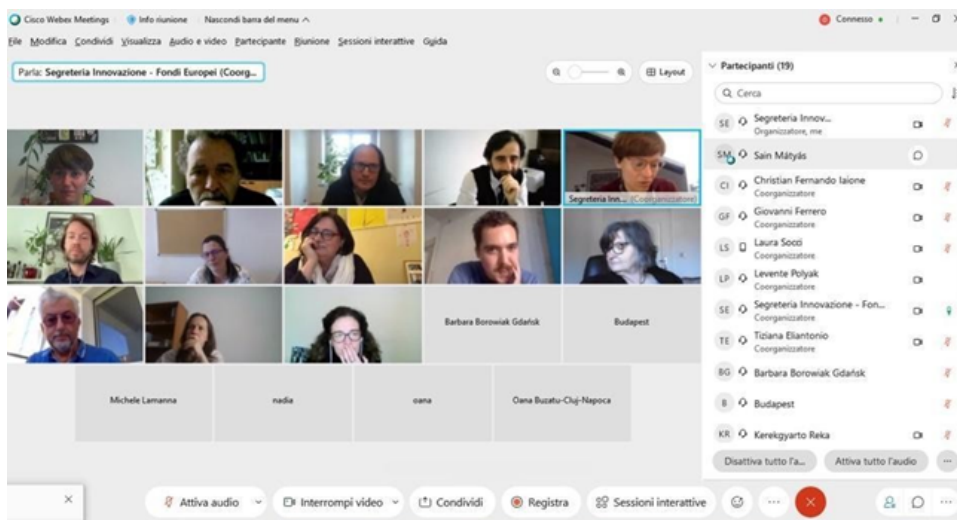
Cisco Webex Meetings Info riunione Nascondi barra del menu ^

Connesso •

File Modifica Condividi Visualizza Audio e video Partecipante Riunione Sessioni interattive Guida

Parla: Segreteria Innovazione - Fondi Europei (Coorg...

Layout

Segreteria Inn... (Coorganizzatore)

Barbara Borowiak Gdańsk

Budapest

Michele Lamanna

nadia

oana

Oana Buzatu-Cluj-Napoca

Partecipanti (19)

Cerca

SE Segreteria Innov... Organizzatore, me

SM Sain Mátyás

CI Christian Fernando Iaione Coorganizzatore

GF Giovanni Ferrero Coorganizzatore

LS Laura Socci Coorganizzatore

LP Levente Polyak Coorganizzatore

SE Segreteria Innovazione - Fon... Coorganizzatore

TE Tiziana Eliantonio Coorganizzatore

BG Barbara Borowiak Gdańsk

B Budapest

KR Kerekgyarto Reka

Disattiva tutto l'a...

Attiva tutto l'audio

Attiva audio

Interrompi video

Condividi

Registra

Sessioni interattive